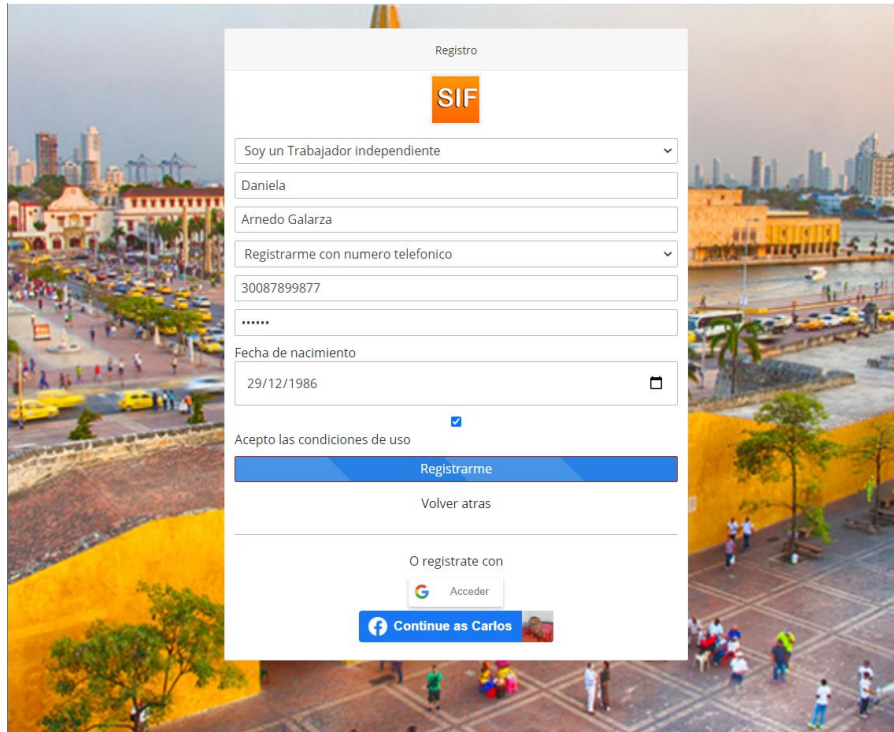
Registro

SIF

Soy un Trabajador independiente

Daniela

Arnedo Galarza

Registrarme con numero telefonico

30087899877

••••••

Fecha de nacimiento

29/12/1986

Acepto las condiciones de uso

Registrarme

Volver atras

O registrate con

Acceder

Continue as Carlos